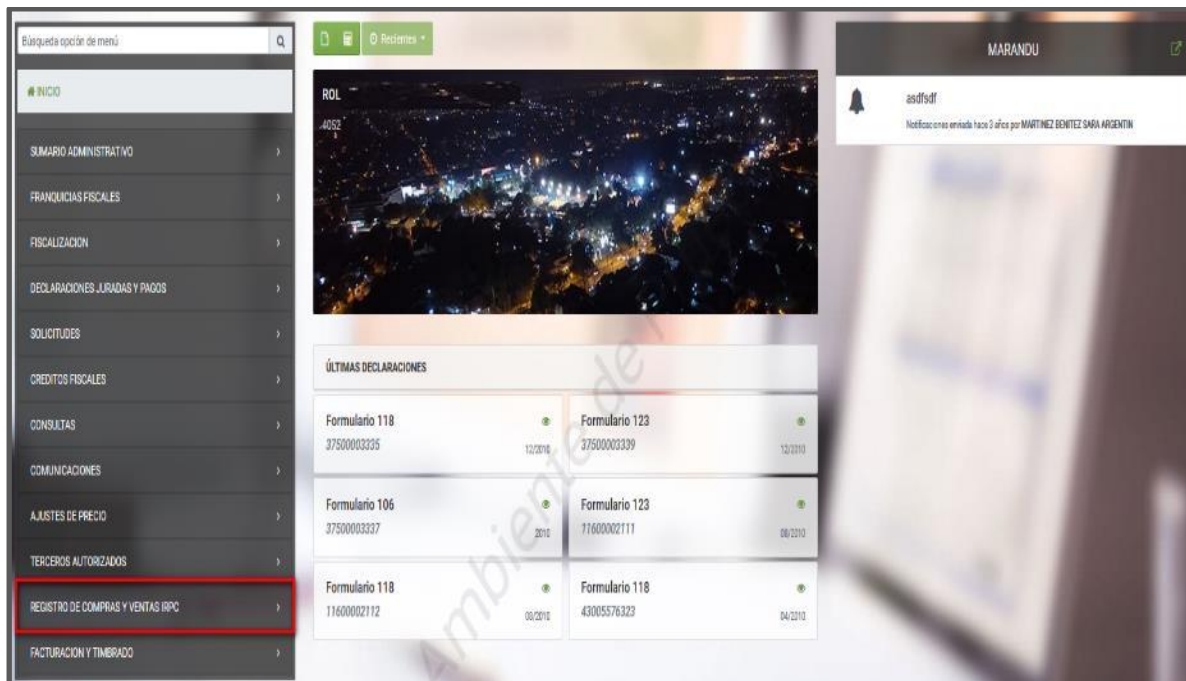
Búsqueda opción de menú

INICIO

SUMARIO ADMINISTRATIVO

FRANQUICIAS FISCALES

FISCALIZACION

DECLARACIONES JURADAS Y PAGOS

SOLICITUDES

CREDITOS FISCALES

CONSULTAS

COMUNICACIONES

AJUSTES DE PRECIO

TERCEROS AUTORIZADOS

REGISTRO DE COMPRAS Y VENTAS IRPC

FACTURACION Y TIMBRADO

Recientes

ROL
4052

ÚLTIMAS DECLARACIONES

Formulario 118
37500003335
12/2018

Formulario 123
37500003339
12/2010

Formulario 106
37500003337
2010

Formulario 123
11600002111
08/2010

Formulario 118
11600002112
08/2010

Formulario 118
43005576323
04/2010

Ambiente de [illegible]

MARANDU

asdfsdf
Notificaciones enviada hace 3 años por MARTINEZ BENITEZ SARA ARGENTIN